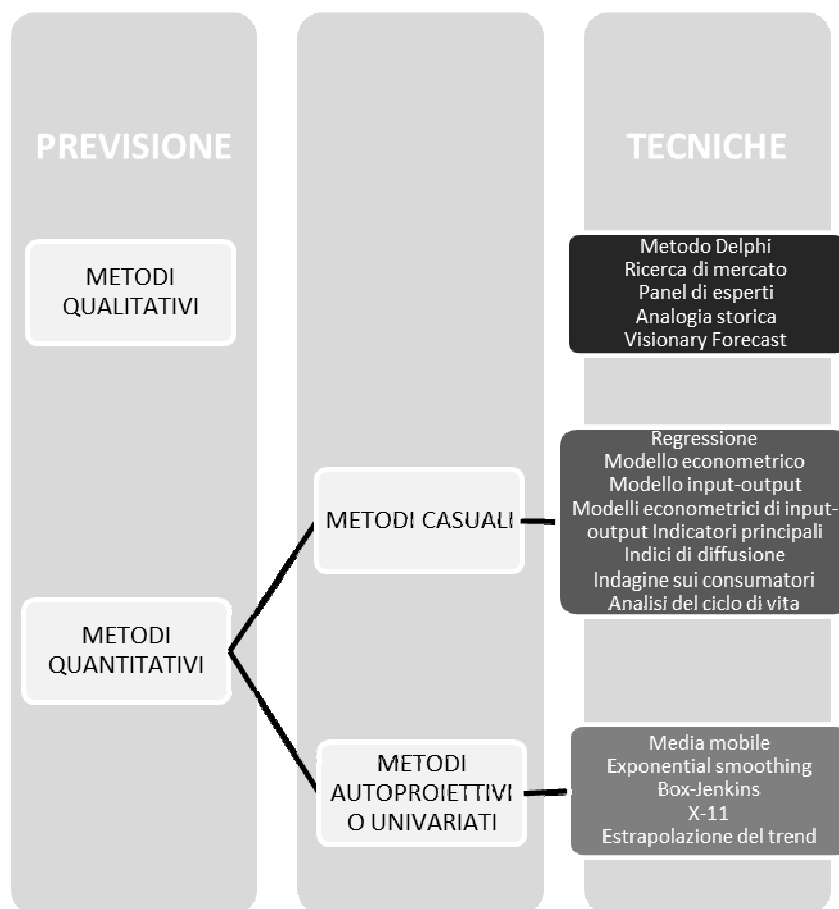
PREVISIONE

TECNICHE

METODI QUALITATIVI

Metodo Delphi
Ricerca di mercato
Panel di esperti
Analogia storica
Visionary Forecast

METODI CASUALI

Regressione
Modello econometrico
Modello input-output
Modelli econometrici di input-output Indicatori principali
Indici di diffusione
Indagine sui consumatori
Analisi del ciclo di vita

METODI QUANTITATIVI

METODI AUTOPROIETTIVI O UNIVARIATI

Media mobile
Exponential smoothing
Box-Jenkins
X-11
Estrapolazione del trend